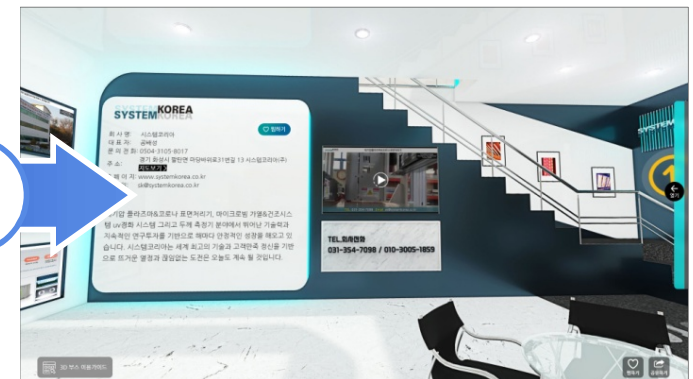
SYSTEMKOREA

찜하기

회 사 명: 시스템코리아
대 표 자: 공혜성
문의 전화: 0504-3105-8017
주 소: 경기 화성시 팔탄면 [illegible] 13 시스템코리아(주)
지도보기
홈 페 이 지: www.systemkorea.co.kr
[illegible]: sk@systemkorea.co.kr

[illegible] 플라즈마&코로나 표면처리기, 마이크로웨 가열&건조시스템 UV경화 시스템 그리고 두께 측정기 분야에서 뛰어난 기술력과 지속적인 연구투자를 기반으로 해마다 안정적인 성장을 해오고 있습니다. 시스템코리아는 세계 최고의 기술과 고객만족 정신을 기반으로 뜨거운 열정과 끊임없는 도전은 오늘도 계속 될 것입니다.

TEL.회사전화
031-354-7098 / 010-3005-1859

SYSTEM

1

3D 부스 이용가이드

찜하기

공유하기